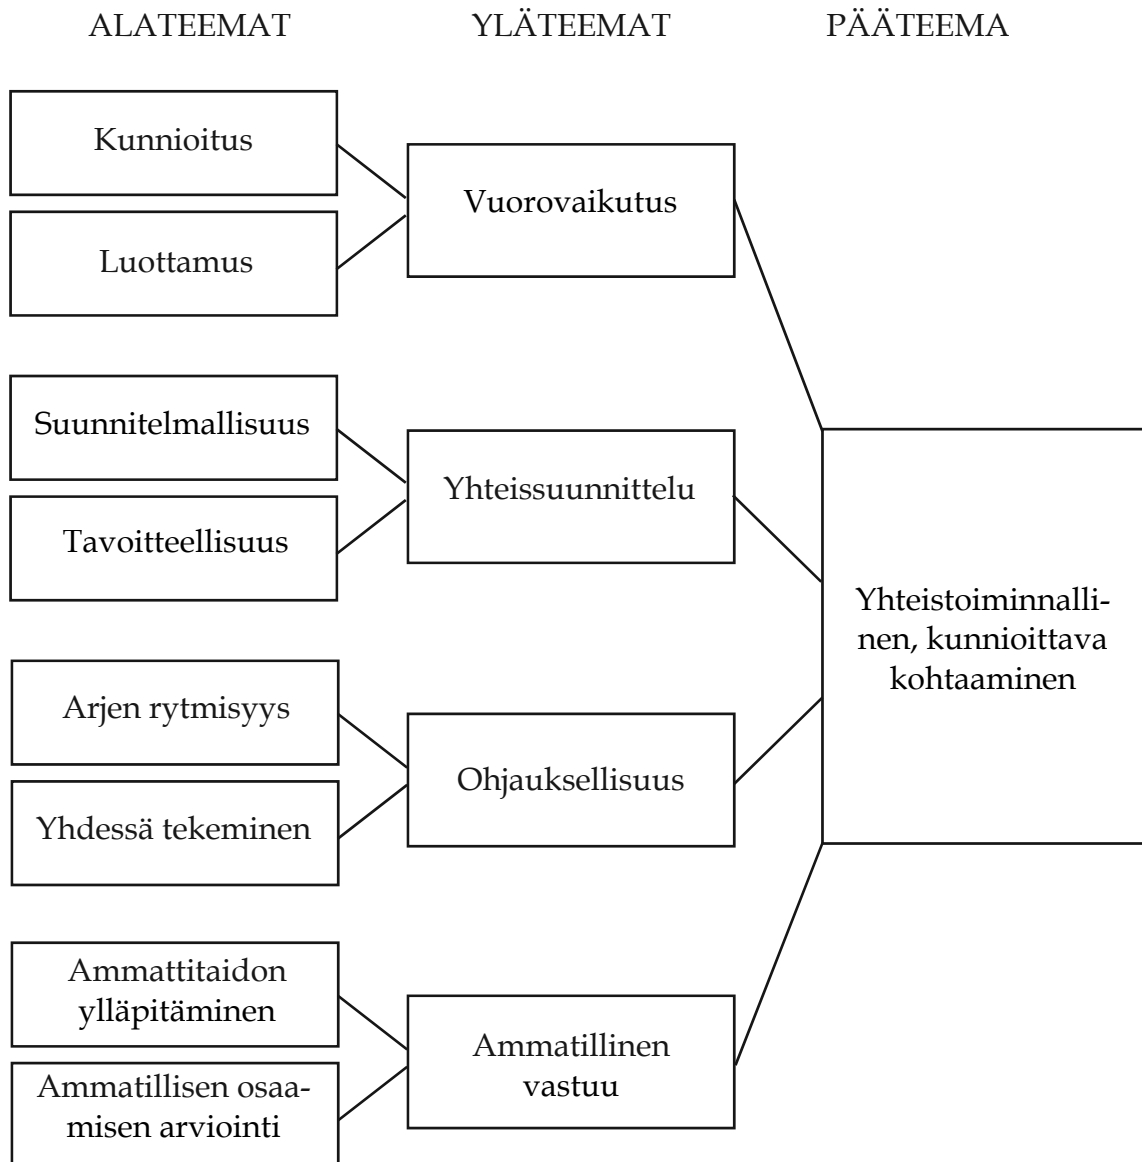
ALATEEMAT

YLÄTEEMAT

PÄÄTEEMA

Kunnioitus

Luottamus

Vuorovaikutus

Suunnitelmallisuus

Tavoitteellisuus

Yhteissuunnittelu

Arjen rytmisyys

Yhdessä tekeminen

Ohjauksellisuus

Ammattitaidon ylläpitäminen

Ammatillisen osaamisen arviointi

Ammatillinen vastuu

Yhteistoiminnallinen, kunnioittava kohtaaminen